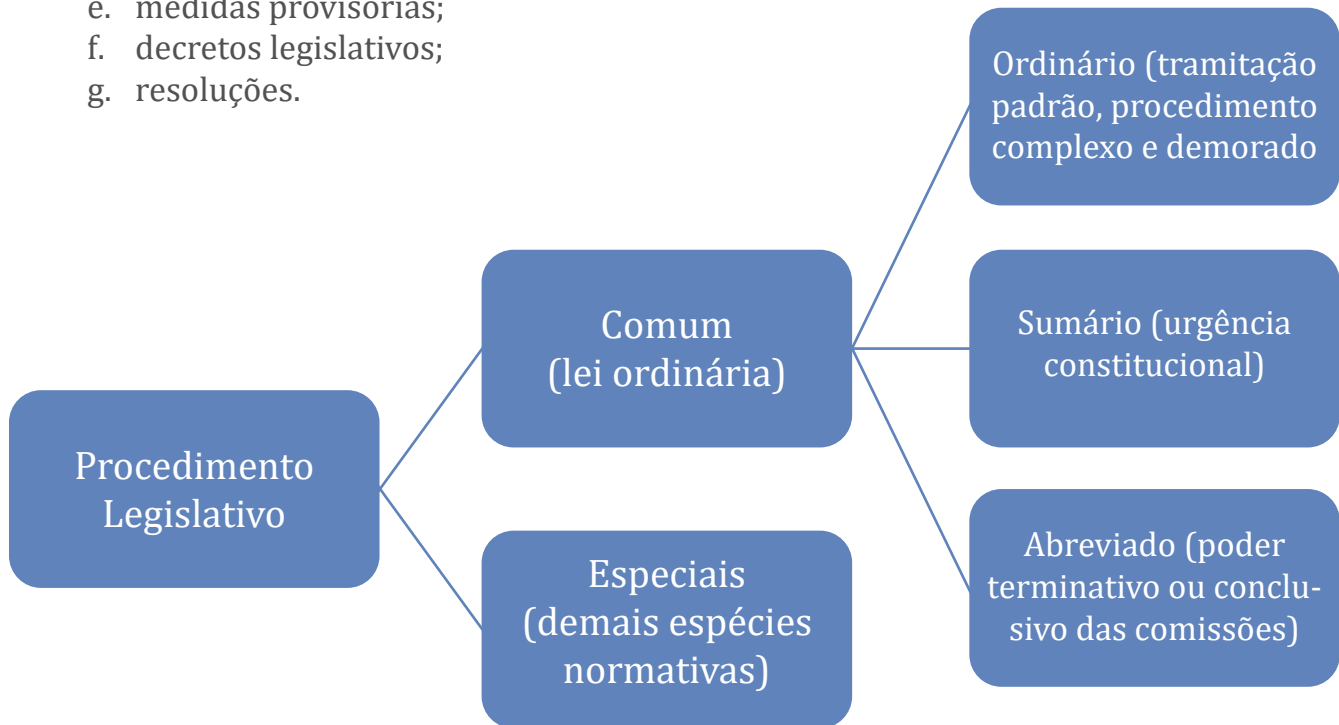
e. medidas provisórias;
f. decretos legislativos;
g. resoluções.

Procedimento Legislativo

Comum (lei ordinária)

Especiais (demais espécies normativas)

Ordinário (tramitação padrão, procedimento complexo e demorado

Sumário (urgência constitucional)

Abreviado (poder terminativo ou conclusivo das comissões)